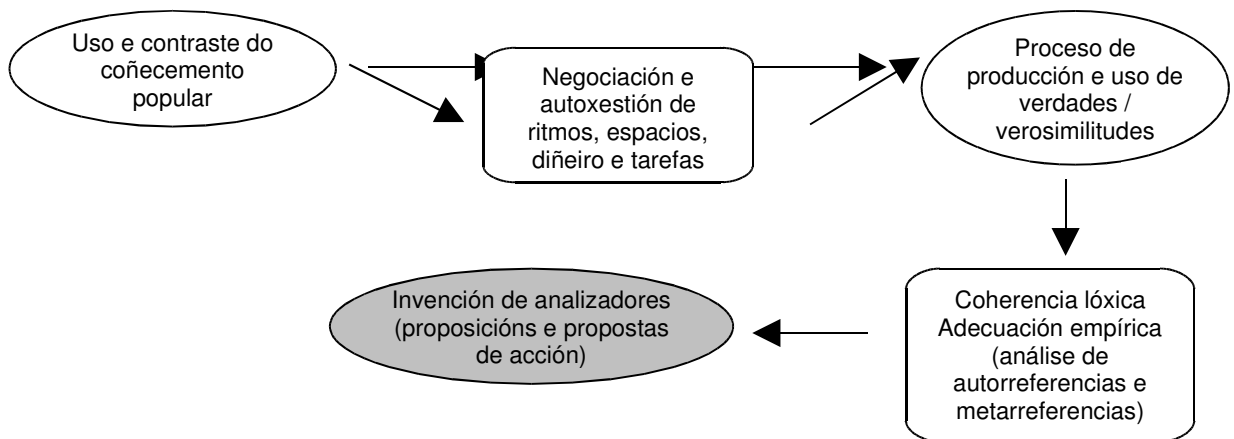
Uso e contraste do coñecemento popular

Negociación e autoxestión de ritmos, espacios, diñeiro e tarefas

Proceso de producción e uso de verdades / verosimilitudes

Coherencia lóxica
Adecuación empírica
(análise de autorreferencias e metarreferencias)

Invención de analizadores (proposicións e propostas de acción)